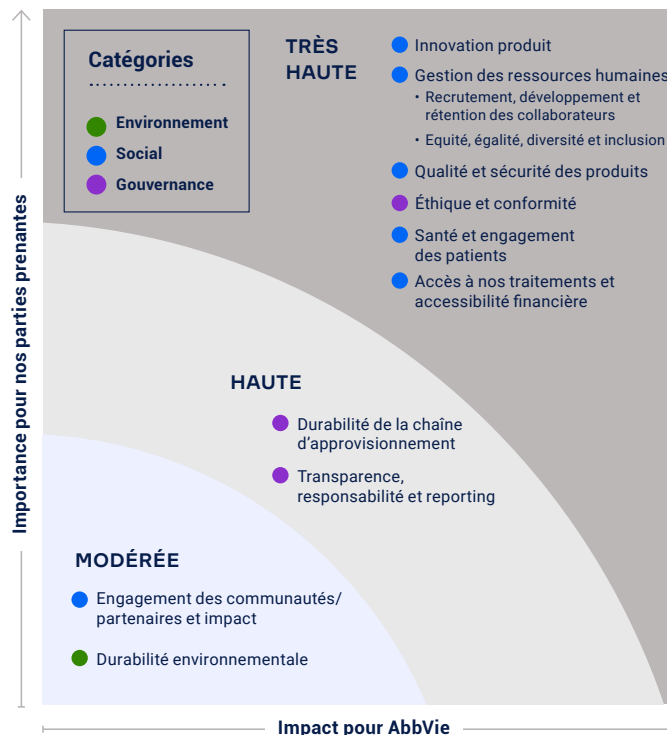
Catégories

Environnement
Social
Gouvernance

TRÈS HAUTE

Innovation produit
Gestion des ressources humaines
• Recrutement, développement et rétention des collaborateurs
• Equité, égalité, diversité et inclusion
Qualité et sécurité des produits
Éthique et conformité
Santé et engagement des patients
Accès à nos traitements et accessibilité financière

HAUTE

Durabilité de la chaîne d'approvisionnement
Transparence, responsabilité et reporting

MODÉRÉE

Engagement des communautés/ partenaires et impact
Durabilité environnementale

Importance pour nos parties prenantes

Impact pour AbbVie